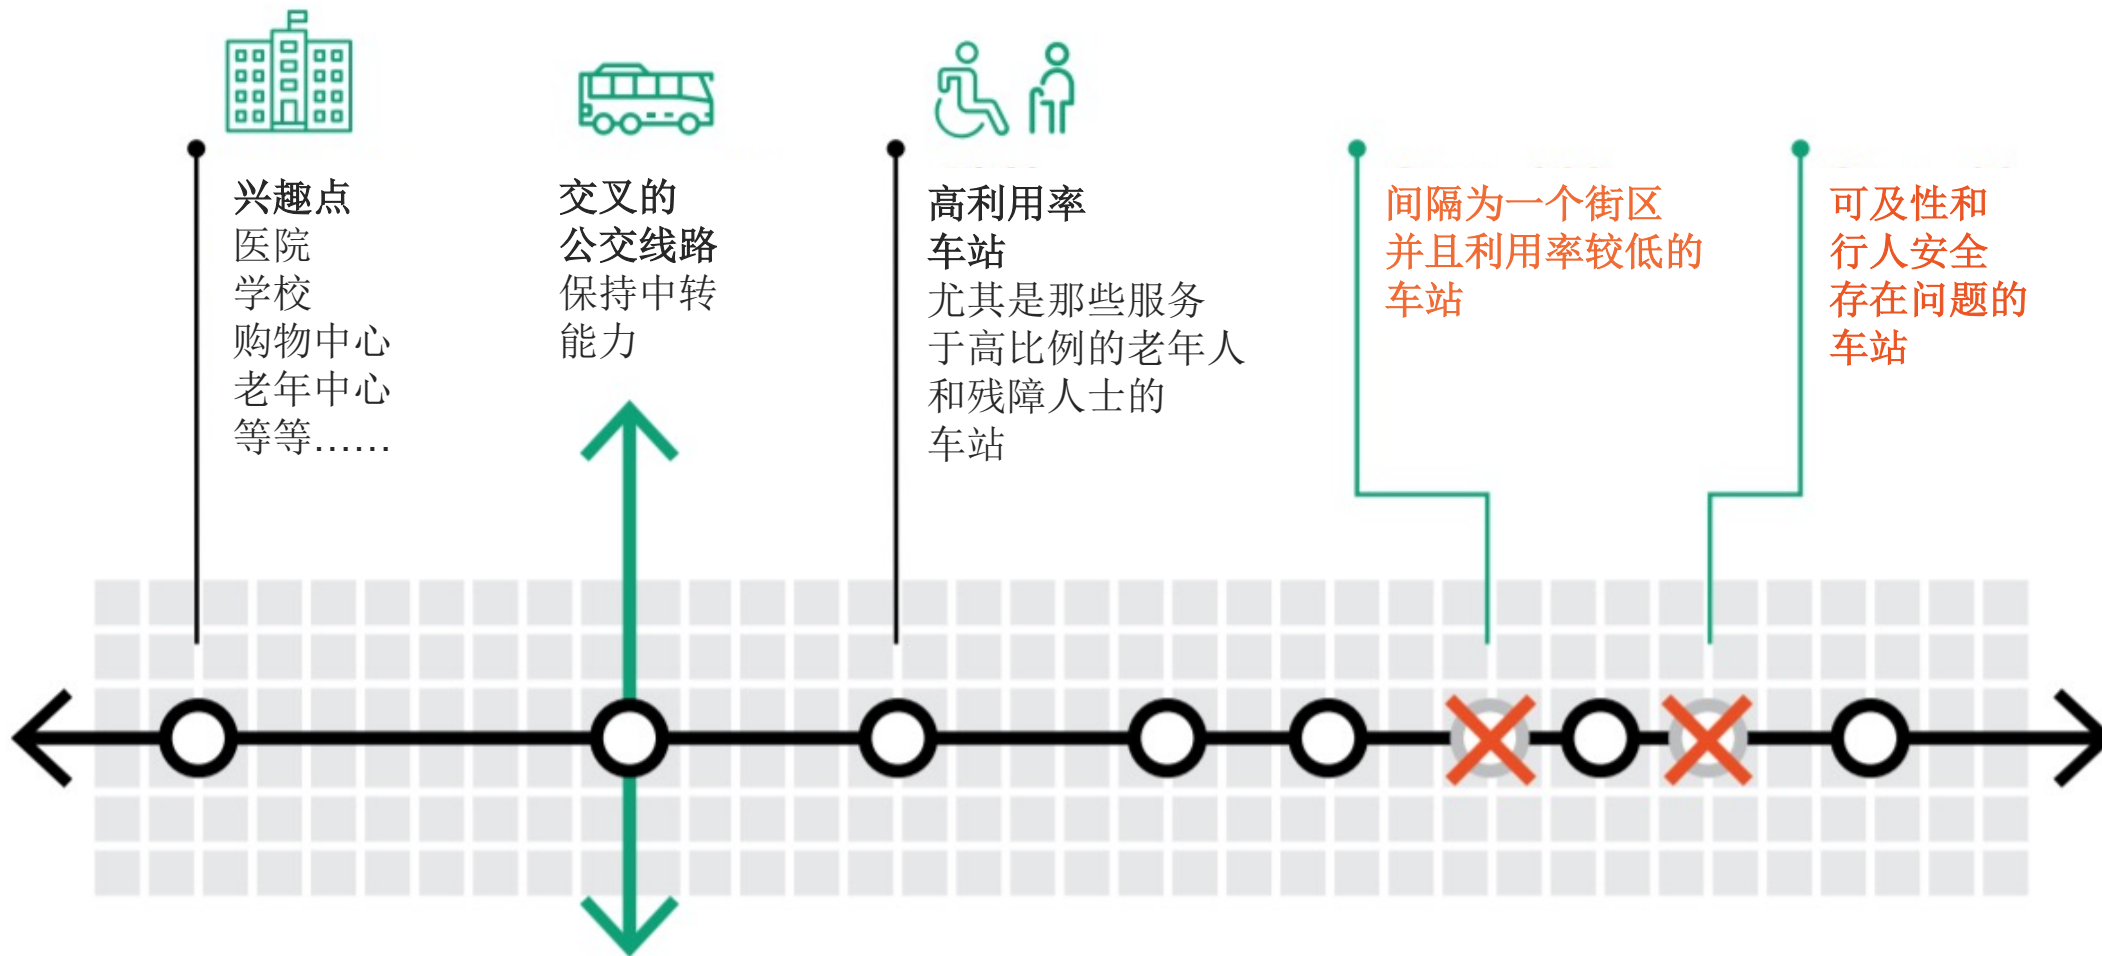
兴趣点
医院
学校
购物中心
老年中心
等等……

交叉的
公交线路
保持中转
能力

高利用率
车站
尤其是那些服务于高比例的老年人和残障人士的车站

间隔为一个街区
并且利用率较低的
车站

可及性和
行人安全
存在问题的
车站